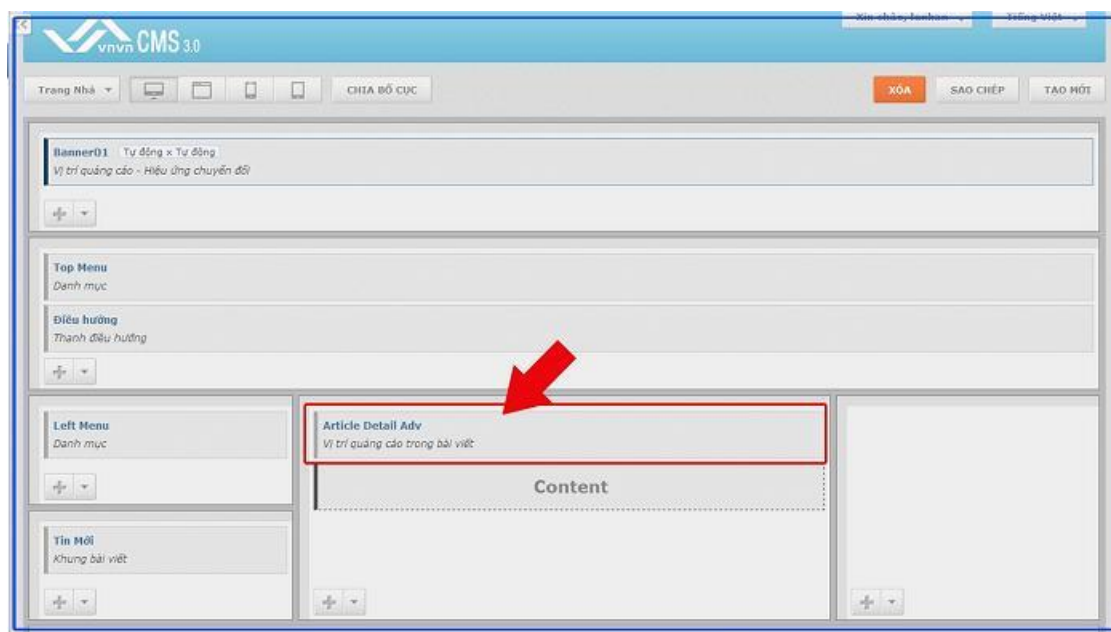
vnvn CMS 3.0

Xin chào, lanhan

Tiếng Việt

Trang Nhà

CHIA BỐ CỤC

XÓA

SAO CHÉP

TẠO MỚI

Banner01 Tự động x Tự động
Vị trí quảng cáo - Hiệu ứng chuyển đổi

Top Menu
Danh mục

Điều hướng
Thanh điều hướng

Left Menu
Danh mục

Article Detail Adv
Vị trí quảng cáo trong bài viết

Content

Tin Mới
Khung bài viết